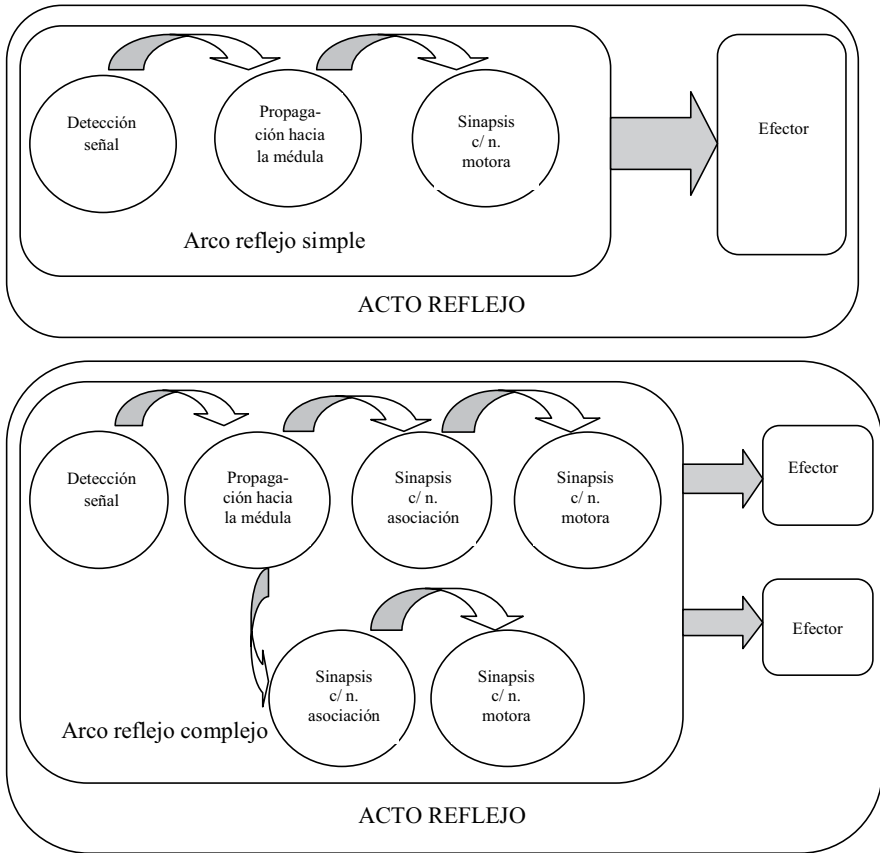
Detección señal

Propagación hacia la médula

Sinapsis c/ n. motora

Efector

Arco reflejo simple

ACTO REFLEJO

Detección señal

Propagación hacia la médula

Sinapsis c/ n. asociación

Sinapsis c/ n. motora

Efector

Sinapsis c/ n. asociación

Sinapsis c/ n. motora

Efector

Arco reflejo complejo

ACTO REFLEJO